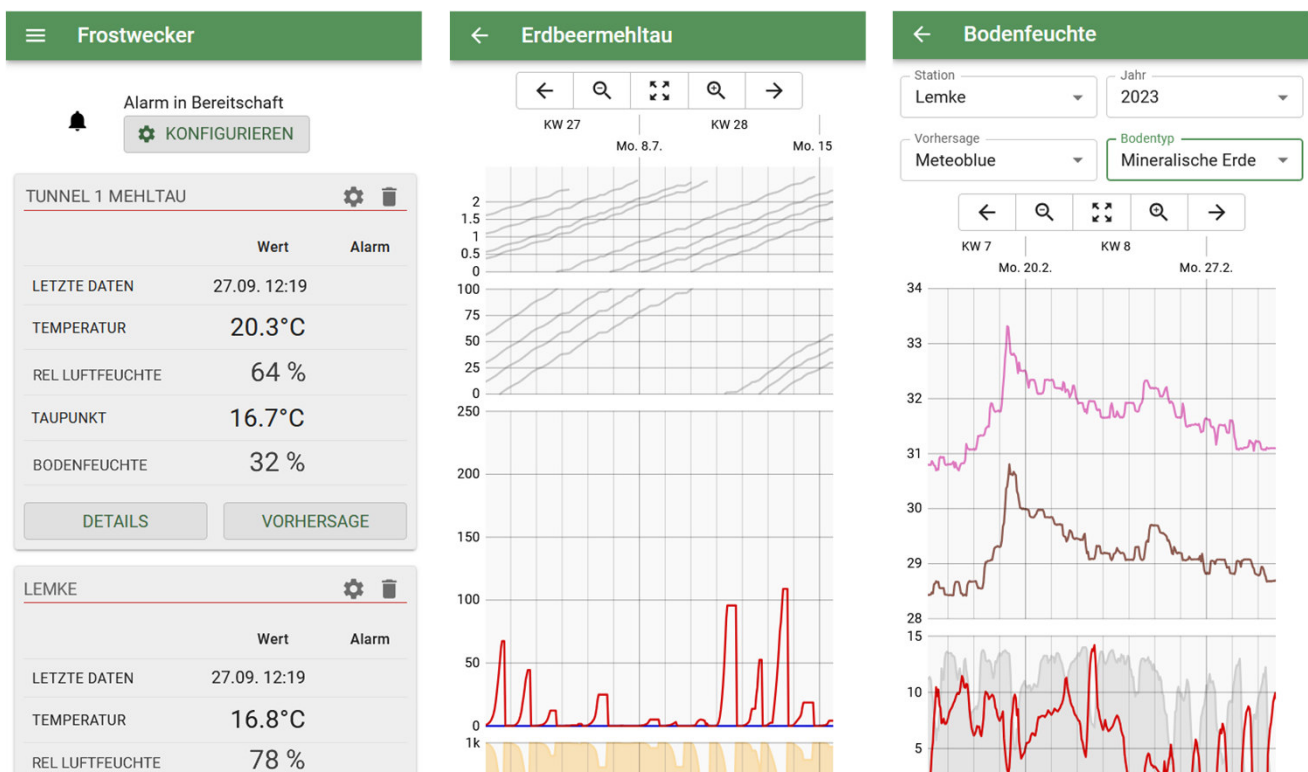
Frostwecker

Alarm in Bereitschaft
KONFIGURIEREN

TUNNEL 1 MEHLTAU

| | Wert | Alarm |
|---|---|---|
| LETZTE DATEN | 27.09. 12:19 | |
| TEMPERATUR | 20.3°C | |
| REL LUFTFEUCHTE | 64 % | |
| TAUPUNKT | 16.7°C | |
| BODENFEUCHTE | 32 % | |

DETAILS
VORHERSAGE

LEMKE

| | Wert | Alarm |
|---|---|---|
| LETZTE DATEN | 27.09. 12:19 | |
| TEMPERATUR | 16.8°C | |
| REL LUFTFEUCHTE | 78 % | |

Erdbeermehltau

KW 27
Mo. 8.7.
KW 28
Mo. 15

2
1.5
1
0.5
0
100
75
50
25
0
250
200
150
100
50
0
1k

Bodenfeuchte

Station
Lemke
Jahr
2023
Vorhersage
Meteoblue
Bodentyp
Mineralische Erde

KW 7
Mo. 20.2.
KW 8
Mo. 27.2.

34
33
32
31
30
29
28
15
10
5